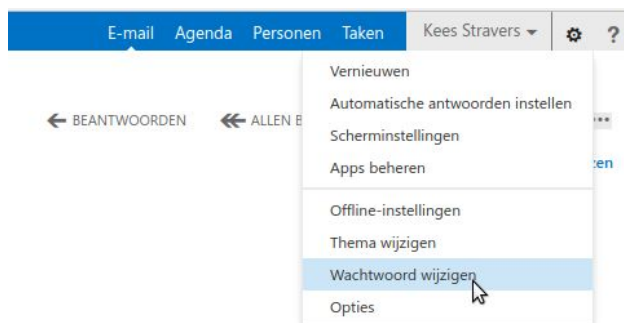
E-mail Agenda Personen Taken Kees Stravers ?

BEANTWOORDEN ALLEN B

Vernieuwen
Automatische antwoorden instellen
Scherminstellingen
Apps beheren
Offline-instellingen
Thema wijzigen
Wachtwoord wijzigen
Opties

•••
zen